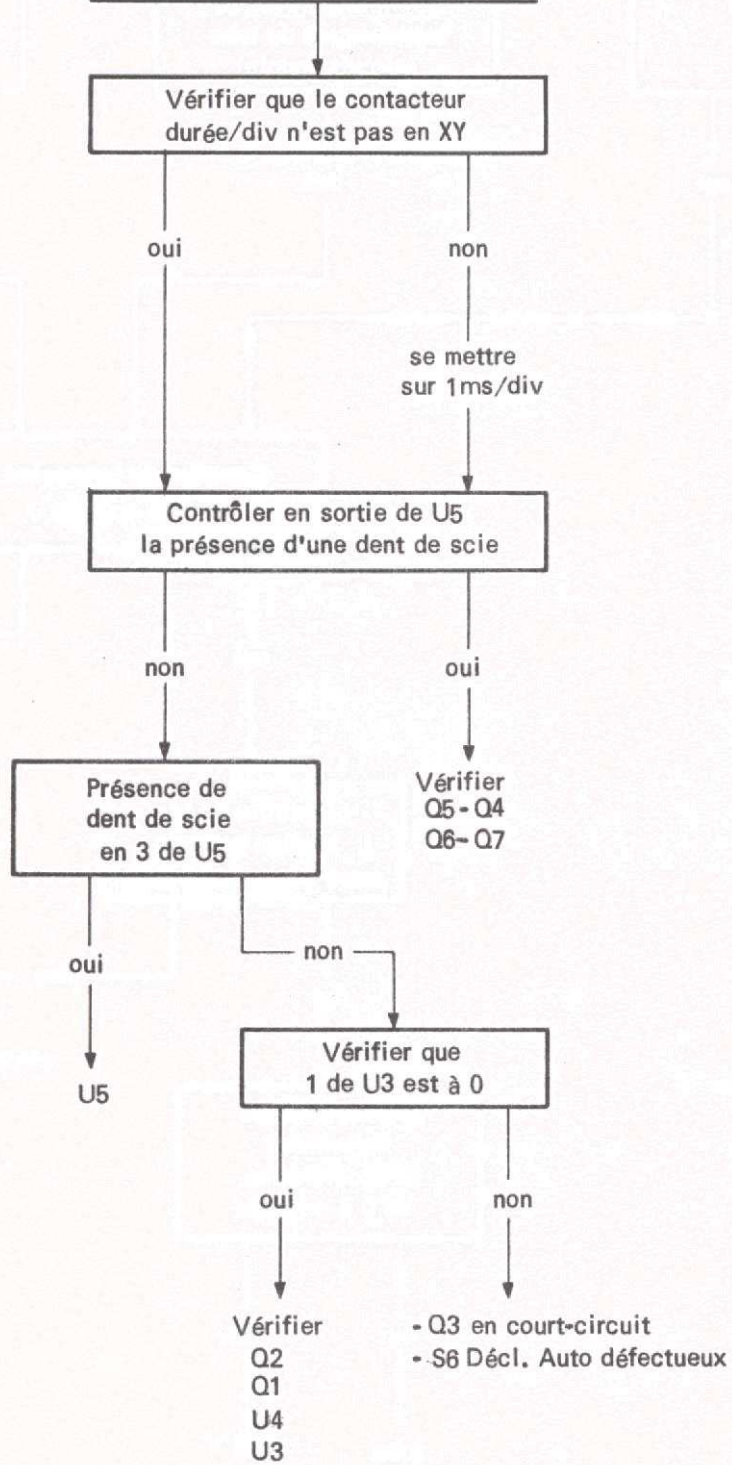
Vérifier que le contacteur durée/div n'est pas en XY

oui

non

se mettre sur 1ms/div

Contrôler en sortie de U5 la présence d'une dent de scie

non

oui

Vérifier
Q5 - Q4
Q6 - Q7

Présence de dent de scie en 3 de U5

oui

U5

non

Vérifier que 1 de U3 est à 0

oui

non

Vérifier
Q2
Q1
U4
U3

- Q3 en court-circuit
- S6 Décl. Auto défectueux